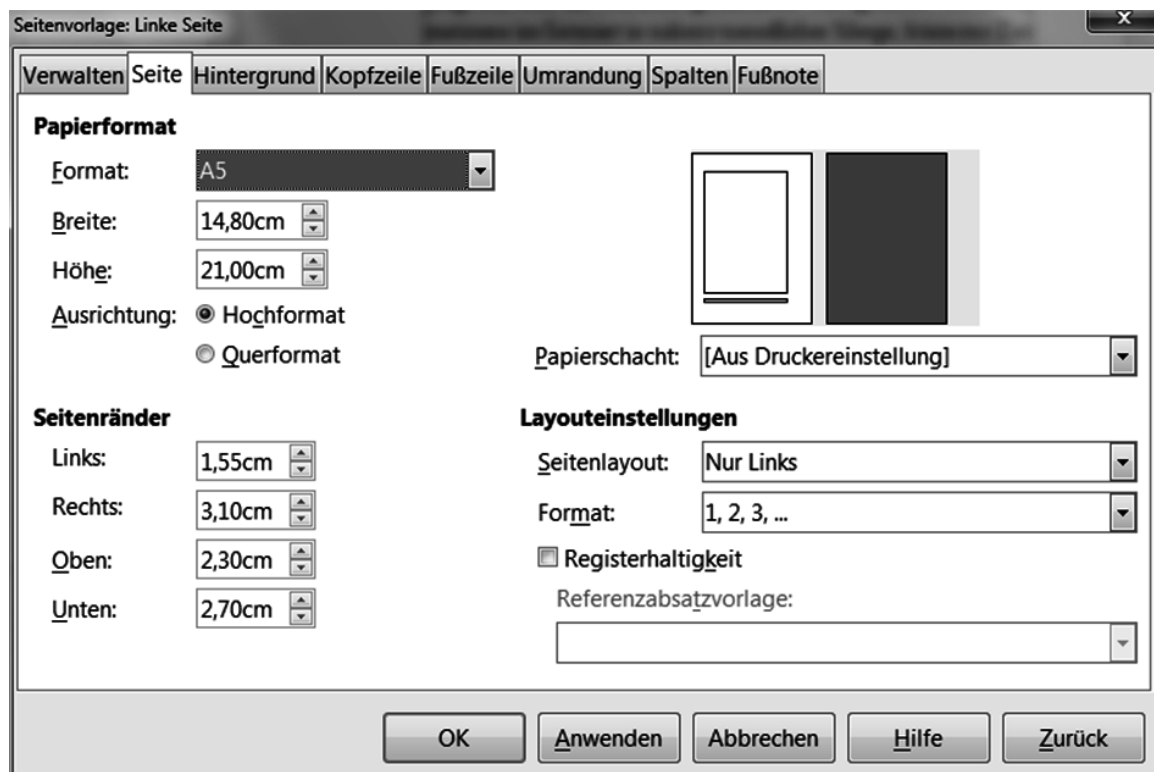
Seitenvorlage: Linke Seite

Verwalten Seite Hintergrund Kopfzeile Fußzeile Umrandung Spalten Fußnote

Papierformat

Format: A5

Breite: 14,80cm

Höhe: 21,00cm

Ausrichtung: Hochformat

Querformat

Papierschacht: [Aus Druckereinstellung]

Seitenränder

Links: 1,55cm

Rechts: 3,10cm

Oben: 2,30cm

Unten: 2,70cm

Layouteinstellungen

Seitenlayout: Nur Links

Format: 1, 2, 3, ...

Registerhaltigkeit

Referenzabsatzvorlage:

OK Anwenden Abbrechen Hilfe Zurück